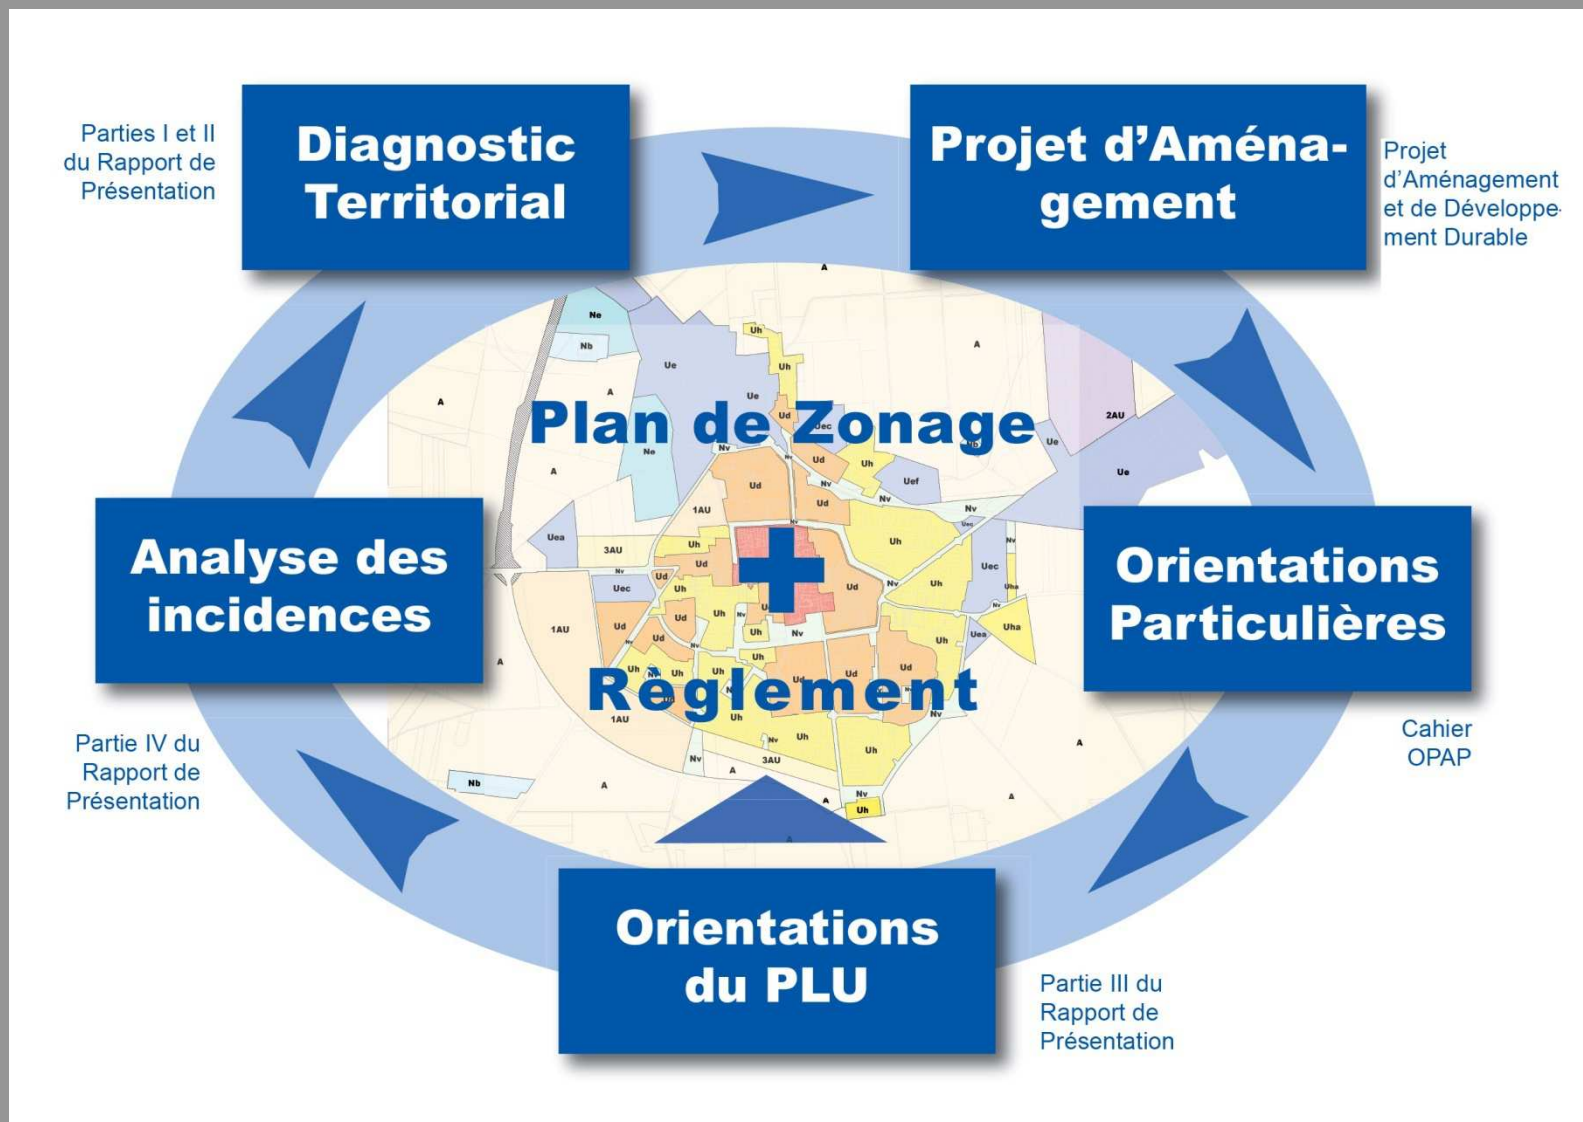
Parties I et II du Rapport de Présentation

Diagnostic Territorial

Projet d'Aménagement

Projet d'Aménagement et de Développement Durable

Plan de Zonage

+

Règlement

Analyse des incidences

Orientations Particulières

Partie IV du Rapport de Présentation

Cahier OPAP

Orientations du PLU

Partie III du Rapport de Présentation

Ne Nb Ue Uh A Ud Uec Ne 2AU Ue Uef Nv 1AU Uea 3AU Uec Uh Ud Uha 1AU Nb 3AU A